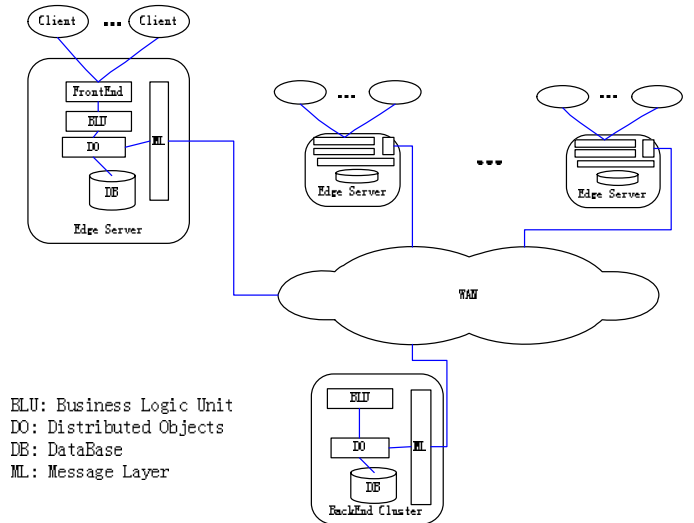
Client
...
Client

FrontEnd
BLU
DO
ML
DB
Edge Server

...
Edge Server

...

...
Edge Server

WAN

BLU
DO
ML
DB
BackEnd Cluster

BLU: Business Logic Unit
DO: Distributed Objects
DB: DataBase
ML: Message Layer